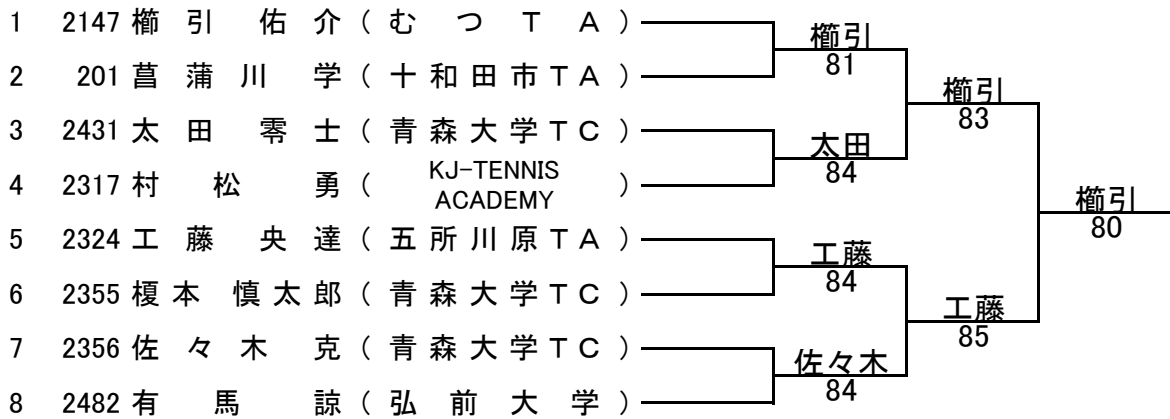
1 2147 櫛引 佑介（むつTA）
2 201 菖蒲川 学（十和田市TA）
3 2431 太田 零士（青森大学TC）
4 2317 村松 勇（KJ-TENNIS ACADEMY）
5 2324 工藤 央達（五所川原TA）
6 2355 榎本 慎太郎（青森大学TC）
7 2356 佐々木 克（青森大学TC）
8 2482 有馬 諒（弘前大学）

櫛引
81

太田
84

工藤
84

佐々木
84

櫛引
83

工藤
85

櫛引
80